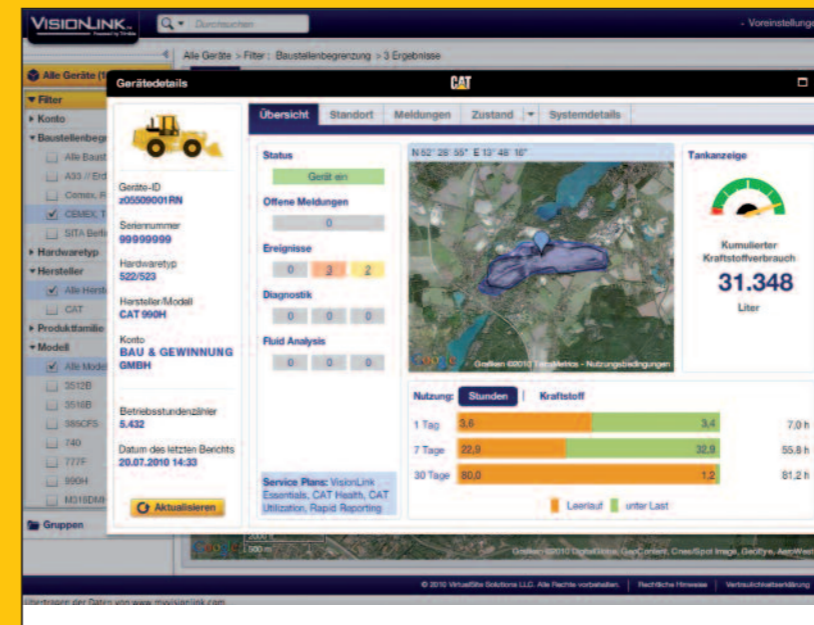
VISIONLINK
Durchsuchen
- Voreinstellunge
Alle Geräte > Filter : Baustellenbegrenzung > 3 Ergebnisse
Alle Geräte (1
Filter
Konto
Baustellenbegr
Alle Baust
A33 // Erd
Cemex, F
CEMEX, T
SITA Befe
Hardwaretyp
Hersteller
Alle Herst
CAT
Produktfamilie
Modell
Alle Model
3512B
3516B
385CFS
740
777F
990H
M318DMH
Gruppen

Gerätedetails
CAT
Geräte-ID
z05509001RN
Seriennummer
99999999
Hardwaretyp
522/523
Hersteller/Modell
CAT 990H
Konto
BAU & GEWINNUNG GMBH
Betriebsstundenzähler
5.432
Datum des letzten Berichts
20.07.2010 14:33
Aktualisieren

Übersicht | Standort | Meldungen | Zustand | Systemdetails
Status
Gerät ein
Offene Meldungen
0
Ereignisse
0 | 3 | 2
Diagnostik
0 | 0 | 0
Fluid Analysis
0 | 0 | 0
Service Plans: VisionLink Essentials, CAT Health, CAT Utilization, Rapid Reporting

N 52° 28' 55" E 13° 48' 16"
Google
Grafiken ©2010 TerraMetrics - Nutzungsbedingungen

Tankanzeige
Kumulierter Kraftstoffverbrauch
31.348
Liter

Nutzung: Stunden | Kraftstoff
| | Leerlauf | unter Last | |
|---|---|---|---|
| 1 Tag | 3,6 | 3,4 | 7,0 h |
| 7 Tage | 22,9 | 32,9 | 55,8 h |
| 30 Tage | 80,0 | 1,2 | 81,2 h |
Leerlauf unter Last

2000 ft
500 m
Grafiken ©2010 DigitalGlobe, GeoContent, Cnes/Spot Image, GeoEye, AeroWest
© 2010 VirtualSite Solutions LLC. Alle Rechte vorbehalten. | Rechtliche Hinweise | Vertraulichkeitserklärung
Übertragen der Daten von www.myvisionlink.com